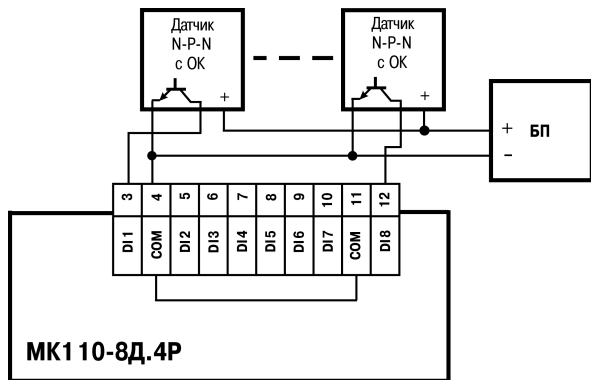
Датчик
N-P-N
с ОК

Датчик
N-P-N
с ОК

+

+

+
-
БП

| 3 | 4 | 5 | 6 | 7 | 8 | 9 | 10 | 11 | 12 |
|---|---|---|---|---|---|---|---|---|---|
| DI1 | COM | DI2 | DI3 | DI4 | DI5 | DI6 | DI7 | COM | DI8 |

МК110-8Д.4Р